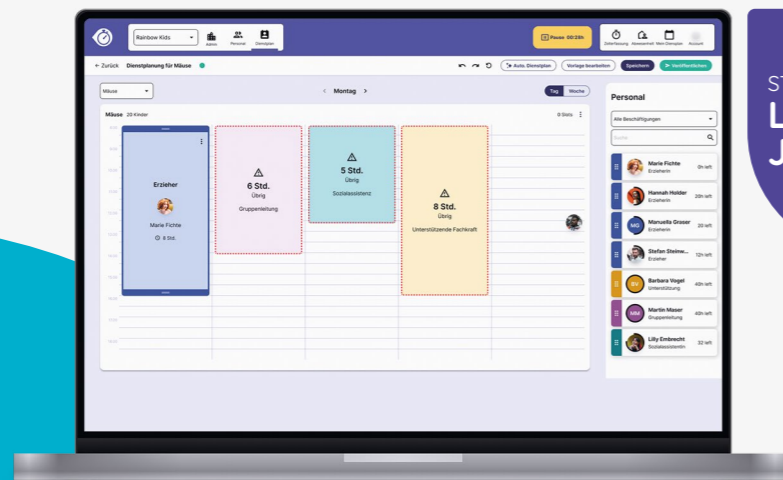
Rainbow Kids Admin Personal Dienstplan

Pause 00:28h

Zeiterfassung Abwesenheit Mein Dienstplan Account

← Zurück Dienstplanung für Mäuse

Auto. Dienstplan Vorlage bearbeiten Speichern Veröffentlichen

Mäuse

< Montag >

Tag Woche

Mäuse 20 Kinder

0 Slots

Erzieher
Marie Fichte
8 Std.

6 Std.
Übrig
Gruppenleitung

5 Std.
Übrig
Sozialassistenz

8 Std.
Übrig
Unterstützende Fachkraft

Personal

Alle Beschäftigungen

Suche

Marie Fichte Erzieherin 0h left
Hannah Holder Erzieherin 20h left
MG Manuella Groser Erzieherin 20 left
Stefan Steinw... Erzieher 12h left
BV Barbara Vogel Unterstützung 40h left
MM Martin Möser Gruppenleitung 40h left
Lilly Embrecht Sozialassistentin 32 left

ST
L
J